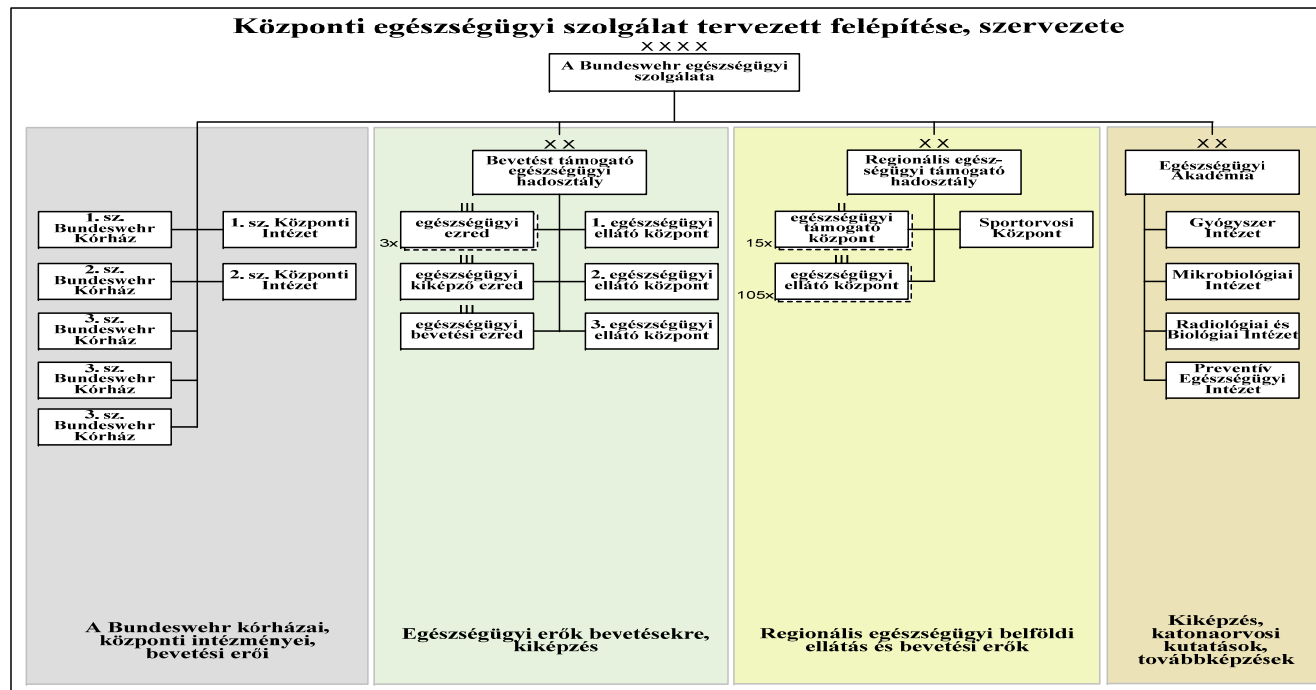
Központi egészségügyi szolgálat tervezett felépítése, szervezete

XXXX

A Bundeswehr egészségügyi szolgálata

1. sz. Bundeswehr Kórház

1. sz. Központi Intézet

2. sz. Bundeswehr Kórház

2. sz. Központi Intézet

3. sz. Bundeswehr Kórház

3. sz. Bundeswehr Kórház

3. sz. Bundeswehr Kórház

A Bundeswehr kórházai, központi intézményei, bevetési erői

XX

Bevetést támogató egészségügyi hadosztály

III

egészségügyi ezred

3x

1. egészségügyi ellátó központ

III

egészségügyi kiképző ezred

2. egészségügyi ellátó központ

III

egészségügyi bevetési ezred

3. egészségügyi ellátó központ

Egészségügyi erők bevetésekre, kiképzés

XX

Regionális egészségügyi támogató hadosztály

II

egészségügyi támogató központ

15x

Sportorvosi Központ

III

egészségügyi ellátó központ

105x

Regionális egészségügyi belföldi ellátás és bevetési erők

XX

Egészségügyi Akadémia

Gyógyszer Intézet

Mikrobiológiai Intézet

Radiológiai és Biológiai Intézet

Preventív Egészségügyi Intézet

Kiképzés, katonaorvosi kutatások, továbbképzések